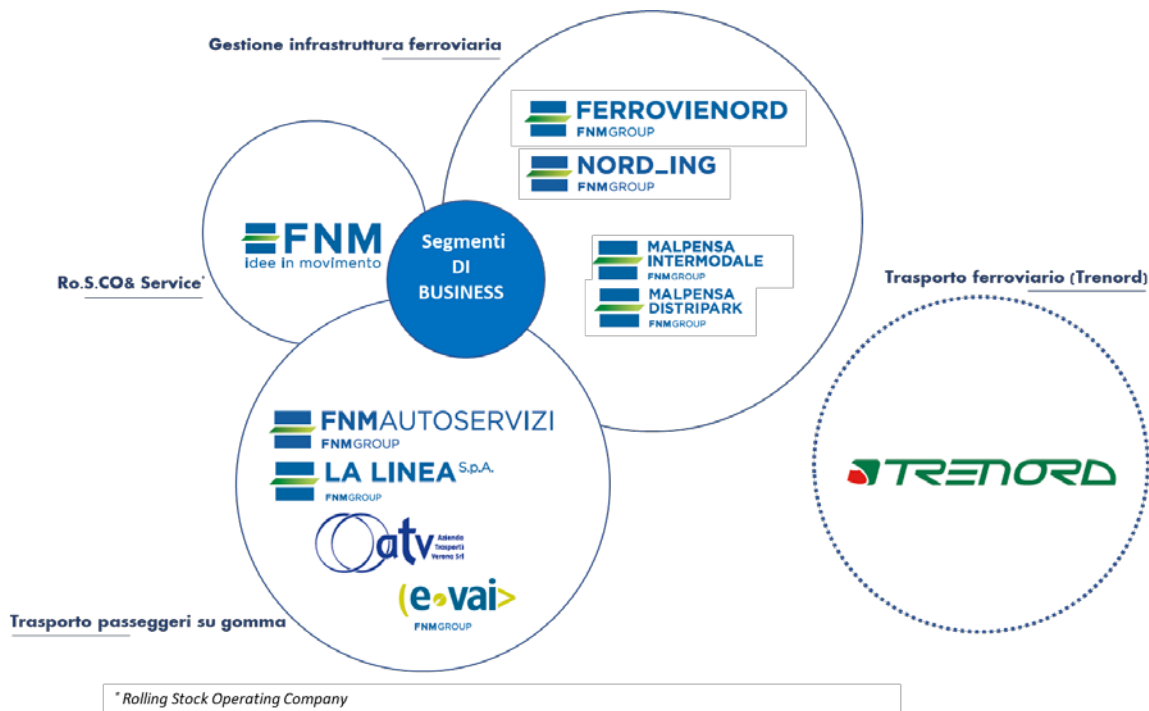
Gestione infrastruttura ferroviaria

FERROVIENORD
FNMGROUP

NORD_ING
FNMGROUP

FNM
idee in movimento

Segmenti DI BUSINESS

MALPENSA INTERMODALE
FNMGROUP

MALPENSA DISTRIPARK
FNMGROUP

Ro.S.CO& Service*

Trasporto ferroviario (Trenord)

FNMAUTOSERVIZI
FNMGROUP

LA LINEA S.p.A.
FNMGROUP

atv Azienda Trasporti Verona Srl

(e-vai>
FNMGROUP

TRENORD

Trasporto passeggeri su gomma

* Rolling Stock Operating Company